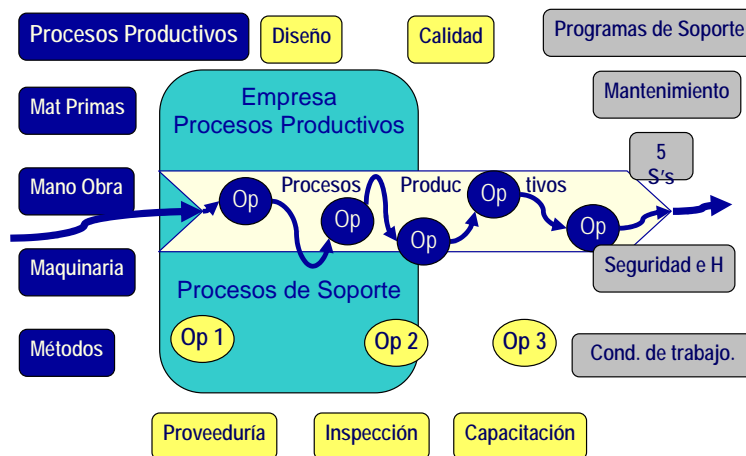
Procesos Productivos

Diseño

Calidad

Programas de Soporte

Mat Primas

Empresa
Procesos Productivos

Mantenimiento

5
S's

Mano Obra

Op

Procesos

Op

Produc

Op

Op

tivos

Op

Maquinaria

Seguridad e H

Procesos de Soporte

Métodos

Op 1

Op 2

Op 3

Cond. de trabajo.

Proveeduría

Inspección

Capacitación